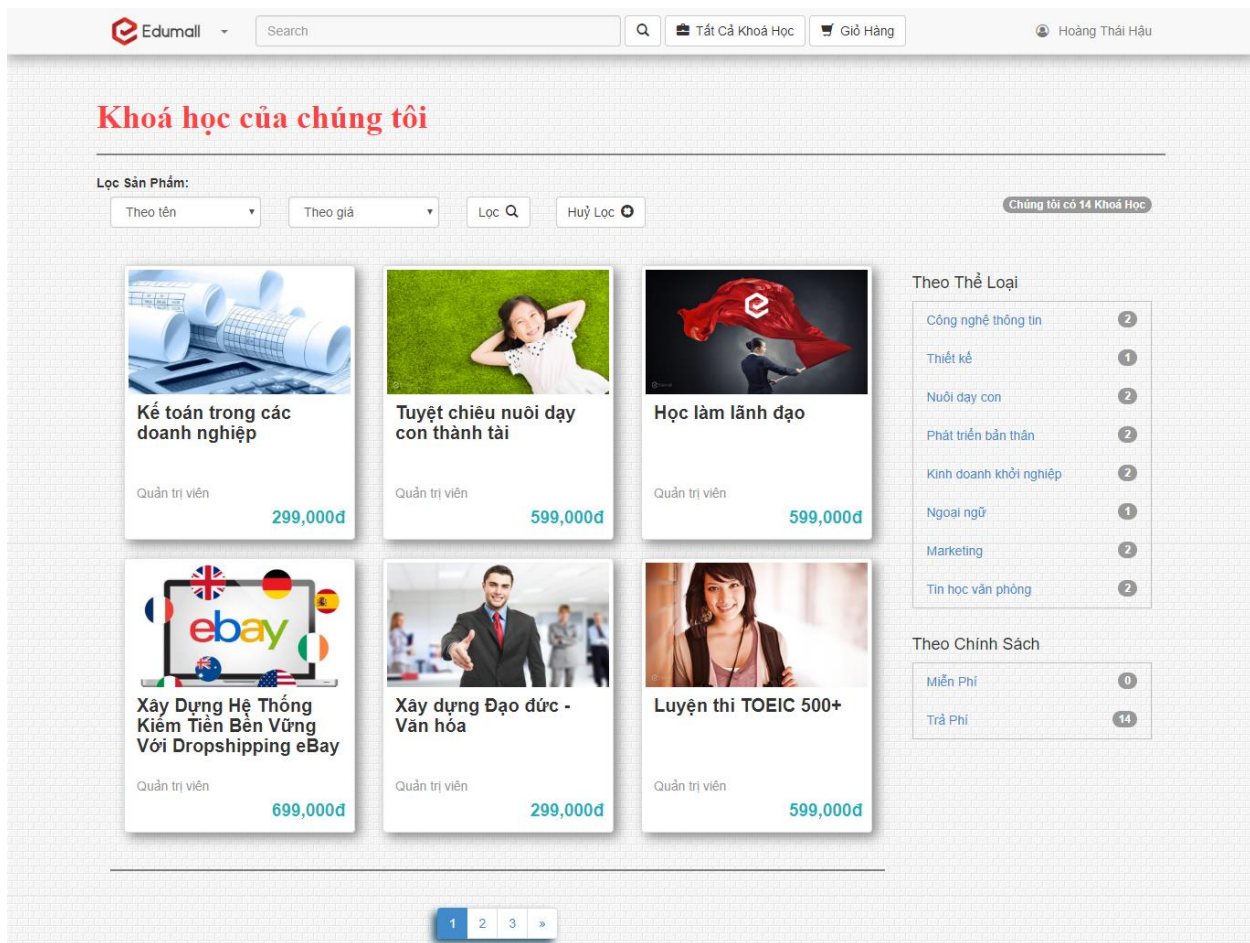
Edumall

Search

Tất Cả Khoá Học

Giỏ Hàng

Hoàng Thái Hậu

Khoá học của chúng tôi

Lọc Sản Phẩm:

Theo tên

Theo giá

Lọc

Huỷ Lọc

Chúng tôi có 14 Khoá Học

ebay

Kế toán trong các doanh nghiệp

Quản trị viên

299,000đ

Tuyệt chiêu nuôi dạy con thành tài

Quản trị viên

599,000đ

Học làm lãnh đạo

Quản trị viên

599,000đ

Xây Dựng Hệ Thống Kiếm Tiền Bền Vững Với Dropshipping eBay

Quản trị viên

699,000đ

Xây dựng Đạo đức - Văn hóa

Quản trị viên

299,000đ

Luyện thi TOEIC 500+

Quản trị viên

599,000đ

Theo Thể Loại

Công nghệ thông tin 2

Thiết kế 1

Nuôi dạy con 2

Phát triển bản thân 2

Kinh doanh khởi nghiệp 2

Ngoại ngữ 1

Marketing 2

Tin học văn phòng 2

Theo Chính Sách

Miễn Phí 0

Trả Phí 14

1 2 3 »